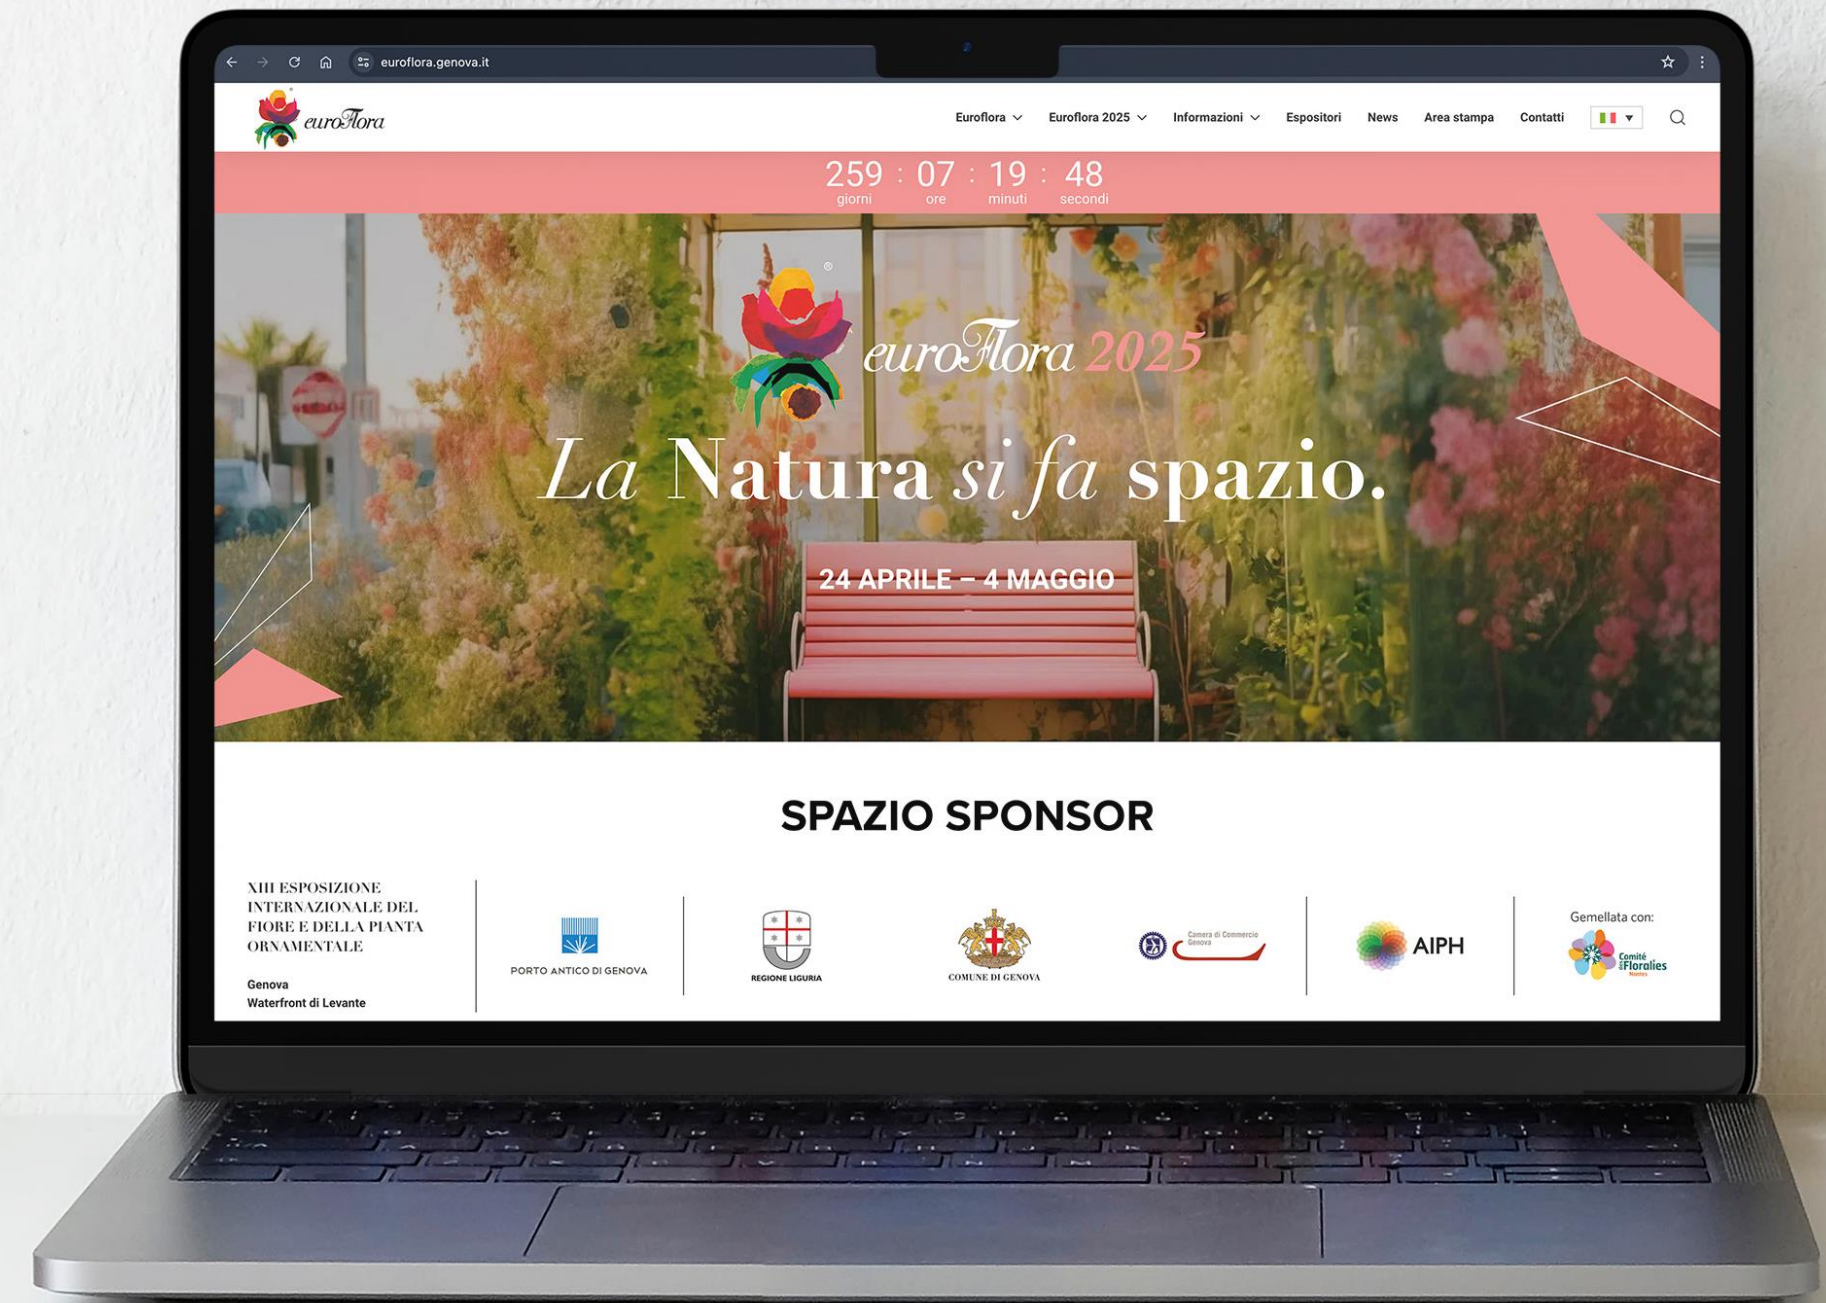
euroflora.genova.it

euroFlora

Euroflora Euroflora 2025 Informazioni Espositori News Area stampa Contatti

259 : 07 : 19 : 48
giorni ore minuti secondi

euroFlora 2025

La Natura si fa spazio.

24 APRILE – 4 MAGGIO

SPAZIO SPONSOR

XIII ESPOSIZIONE INTERNAZIONALE DEL FIORE E DELLA PIANTA ORNAMENTALE

Genova
Waterfront di Levante

PORTO ANTICO DI GENOVA

REGIONE LIGURIA

COMUNE DI GENOVA

Camera di Commercio Genova

AIPH

Gemellata con:

Comité Floralies Nantes